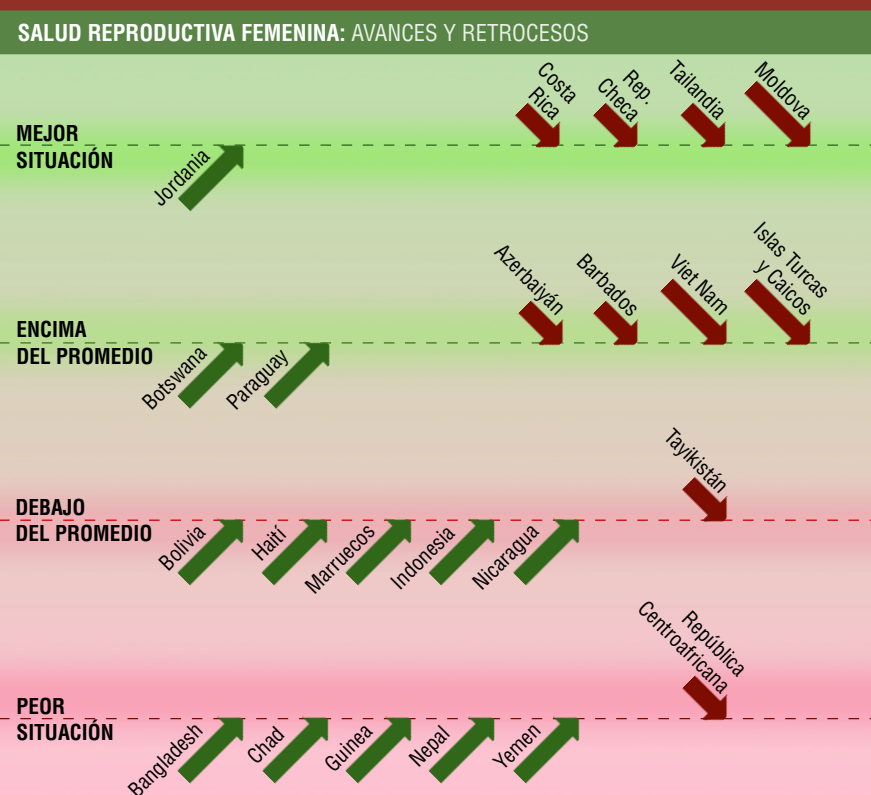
SALUD REPRODUCTIVA FEMENINA: AVANCES Y RETROCESOS

MEJOR SITUACIÓN

Jordania

Costa Rica

Rep. Checa

Tailandia

Moldova

ENCIMA DEL PROMEDIO

Botswana

Paraguay

Azerbaiyán

Barbados

Viet Nam

Islas Turcas y Caicos

DEBAJO DEL PROMEDIO

Bolivia

Haití

Marruecos

Indonesia

Nicaragua

Tayikistán

PEOR SITUACIÓN

Bangladesh

Chad

Guinea

Nepal

Yemen

República Centroafricana